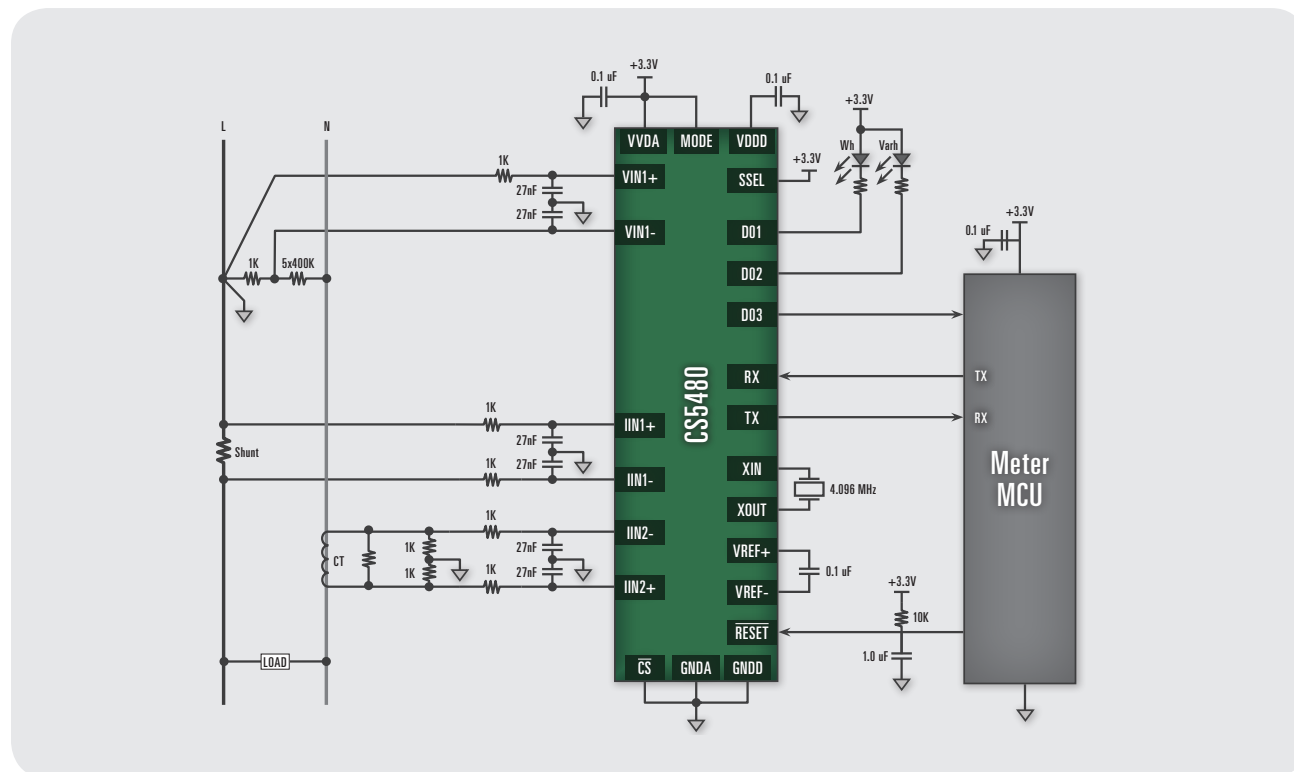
L
N
0.1 uF
+3.3V
0.1 uF
+3.3V
VVDA
MODE
VDDD
Wh
Varh
1K
+3.3V
VIN1+
SSEL
27nF
27nF
VIN1-
D01
+3.3V
0.1 uF
1K
5x400K
D02
D03
CS5480
RX
TX
1K
TX
RX
IIN1+
Shunt
27nF
1K
27nF
XIN
Meter MCU
IIN1-
4.096 MHz
XOUT
1K
IIN2-
1K
27nF
VREF+
CT
1K
27nF
1K
0.1 uF
IIN2+
VREF-
+3.3V
10K
$\overline{\text{RESET}}$
LOAD
1.0 uF
$\overline{\text{CS}}$
GNDA
GNDD